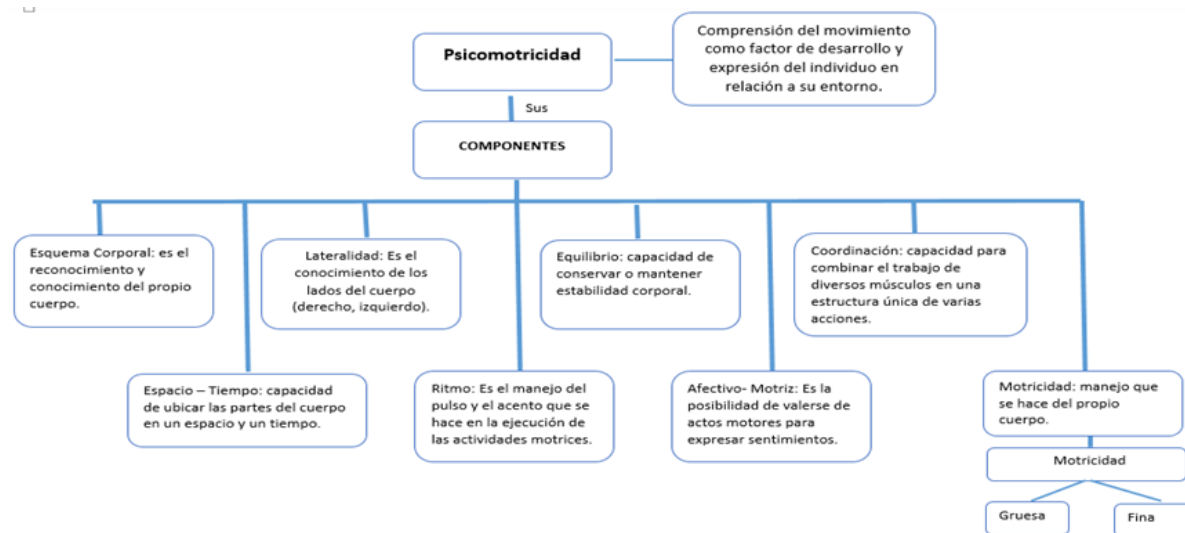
Psicomotricidad

Comprensión del movimiento como factor de desarrollo y expresión del individuo en relación a su entorno.

Sus

COMPONENTES

Esquema Corporal: es el reconocimiento y conocimiento del propio cuerpo.

Lateralidad: Es el conocimiento de los lados del cuerpo (derecho, izquierdo).

Equilibrio: capacidad de conservar o mantener estabilidad corporal.

Coordinación: capacidad para combinar el trabajo de diversos músculos en una estructura única de varias acciones.

Espacio – Tiempo: capacidad de ubicar las partes del cuerpo en un espacio y un tiempo.

Ritmo: Es el manejo del pulso y el acento que se hace en la ejecución de las actividades motrices.

Afectivo- Motriz: Es la posibilidad de valerse de actos motores para expresar sentimientos.

Motricidad: manejo que se hace del propio cuerpo.

Motricidad

Gruesa

Fina